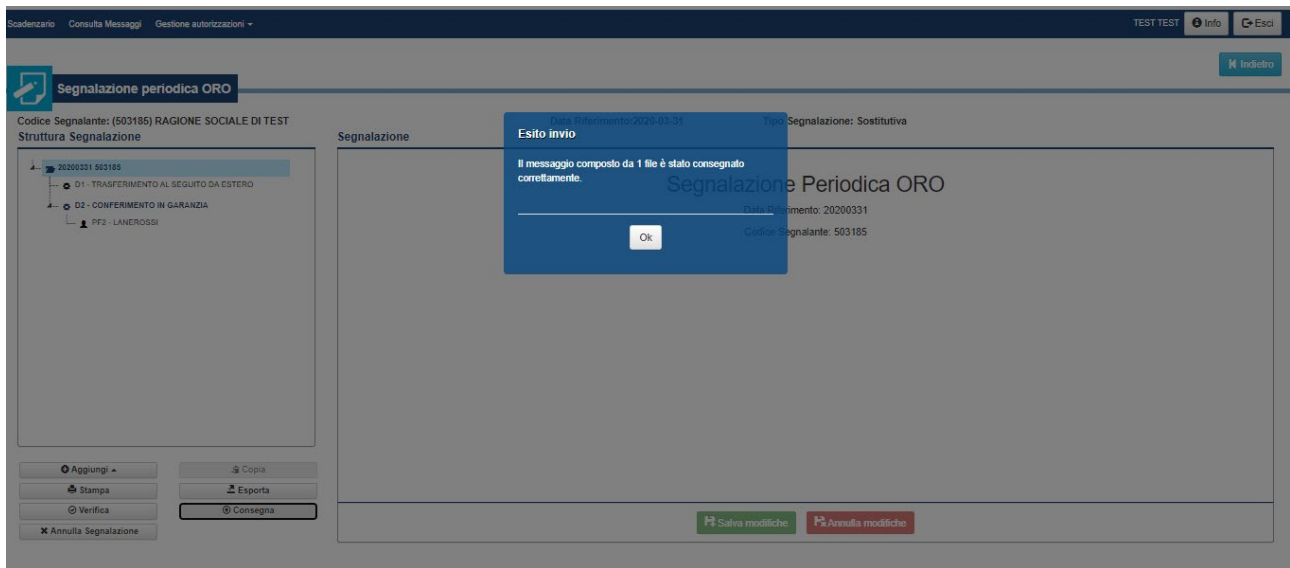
Scadenzario Consulta Messaggi Gestione autorizzazioni

TEST TEST Info Esci

Indietro

Segnalazione periodica ORO

Codice Segnalante: (503185) RAGIONE SOCIALE DI TEST

Struttura Segnalazione

Data Riferimento:2020-03-31

Tipo Segnalazione: Sostitutiva

Segnalazione

20200331 503185

D1 - TRASFERIMENTO AL SEGUITO DA ESTERO

D2 - CONFERIMENTO IN GARANZIA

PF2 - LANEROSSI

Esito invio

Il messaggio composto da 1 file è stato consegnato correttamente.

Ok

Segnalazione Periodica ORO

Data Riferimento: 20200331

Codice Segnalante: 503185

Aggiungi

Copia

Stampa

Esporta

Verifica

Consegna

Annulla Segnalazione

Salva modifiche

Annulla modifiche